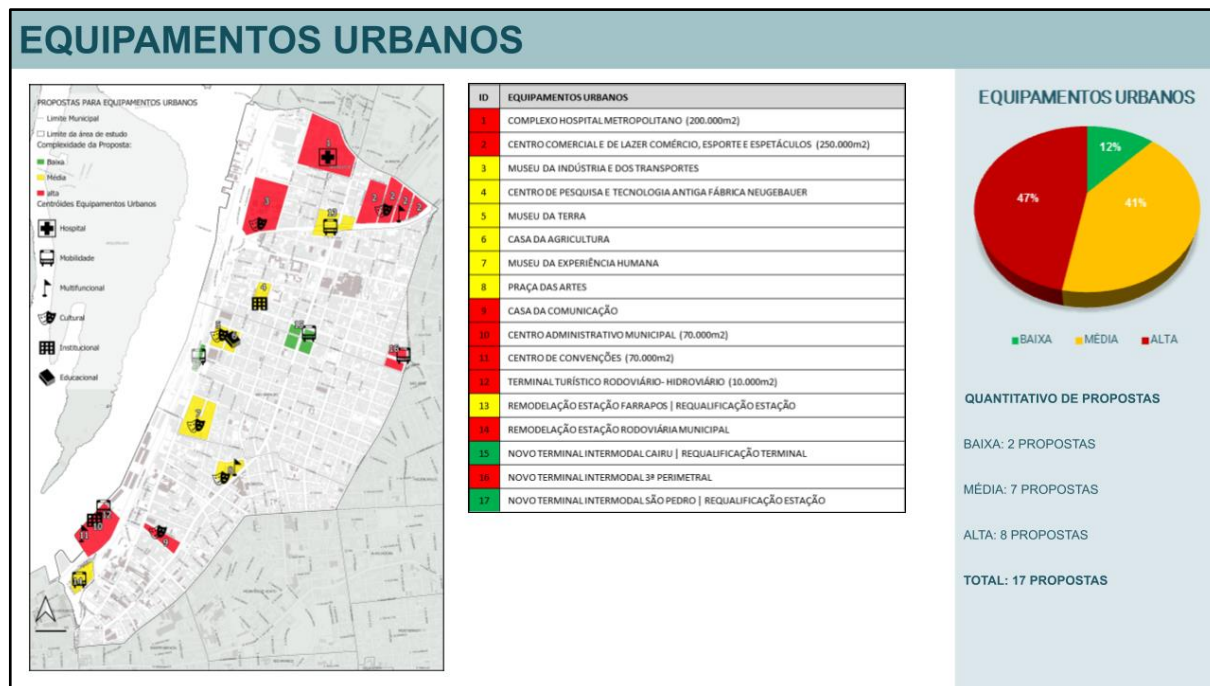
EQUIPAMENTOS URBANOS

PROPOSTAS PARA EQUIPAMENTOS URBANOS
Limite Municipal
Limite da área de estudo
Complexidade da Proposta:
Baixa
Média
alta
Centróides Equipamentos Urbanos
Hospital
Mobilidade
Multifuncional
Cultural
Institucional
Educacional

| ID | EQUIPAMENTOS URBANOS |
|---|---|
| 1 | COMPLEXO HOSPITAL METROPOLITANO (200.000m2) |
| 2 | CENTRO COMERCIAL E DE LAZER COMÉRCIO, ESPORTE E ESPETÁCULOS (250.000m2) |
| 3 | MUSEU DA INDÚSTRIA E DOS TRANSPORTES |
| 4 | CENTRO DE PESQUISA E TECNOLOGIA ANTIGA FÁBRICA NEUGEBAUER |
| 5 | MUSEU DA TERRA |
| 6 | CASA DA AGRICULTURA |
| 7 | MUSEU DA EXPERIÊNCIA HUMANA |
| 8 | PRAÇA DAS ARTES |
| 9 | CASA DA COMUNICAÇÃO |
| 10 | CENTRO ADMINISTRATIVO MUNICIPAL (70.000m2) |
| 11 | CENTRO DE CONVENÇÕES (70.000m2) |
| 12 | TERMINAL TURÍSTICO RODOVIÁRIO- HIDROVIÁRIO (10.000m2) |
| 13 | REMODELAÇÃO ESTAÇÃO FARRAPOS \| REQUALIFICAÇÃO ESTAÇÃO |
| 14 | REMODELAÇÃO ESTAÇÃO RODOVIÁRIA MUNICIPAL |
| 15 | NOVO TERMINAL INTERMODAL CAIRU \| REQUALIFICAÇÃO TERMINAL |
| 16 | NOVO TERMINAL INTERMODAL 3ª PERIMETRAL |
| 17 | NOVO TERMINAL INTERMODAL SÃO PEDRO \| REQUALIFICAÇÃO ESTAÇÃO |

EQUIPAMENTOS URBANOS
12%
41%
47%
BAIXA MÉDIA ALTA

QUANTITATIVO DE PROPOSTAS
BAIXA: 2 PROPOSTAS
MÉDIA: 7 PROPOSTAS
ALTA: 8 PROPOSTAS
TOTAL: 17 PROPOSTAS